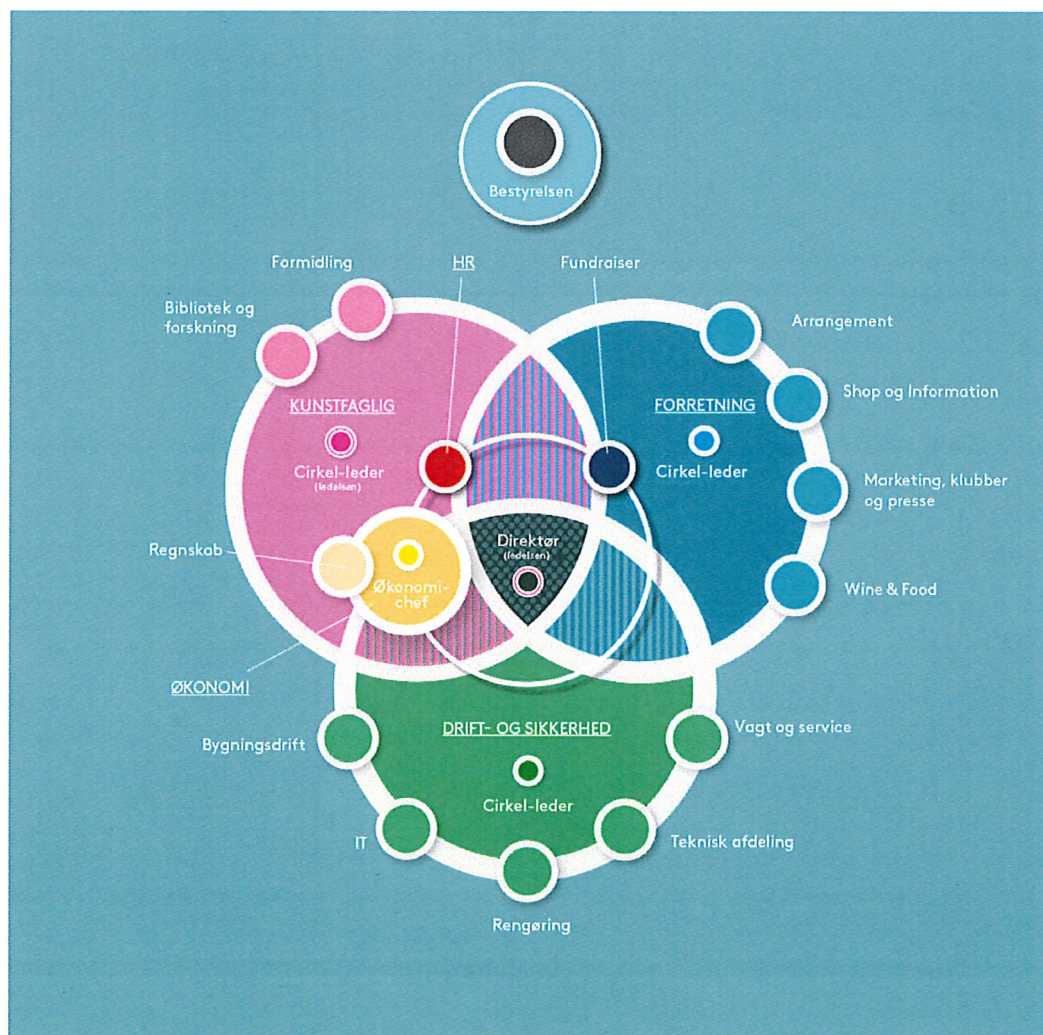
Bestyrelsen

Formidling

HR

Fundraiser

Bibliotek og forskning

Arrangement

KUNSTFAGLIG

Cirkel-leder
(ledelsen)

FORRETNING

Cirkel-leder

Shop og Information

Marketing, klubber og presse

Regnskab

Økonomichef

Direktør
(ledelsen)

Wine & Food

ØKONOMI

DRIFT- OG SIKKERHED

Cirkel-leder

Bygningsdrift

Vagt og service

IT

Teknisk afdeling

Rengøring